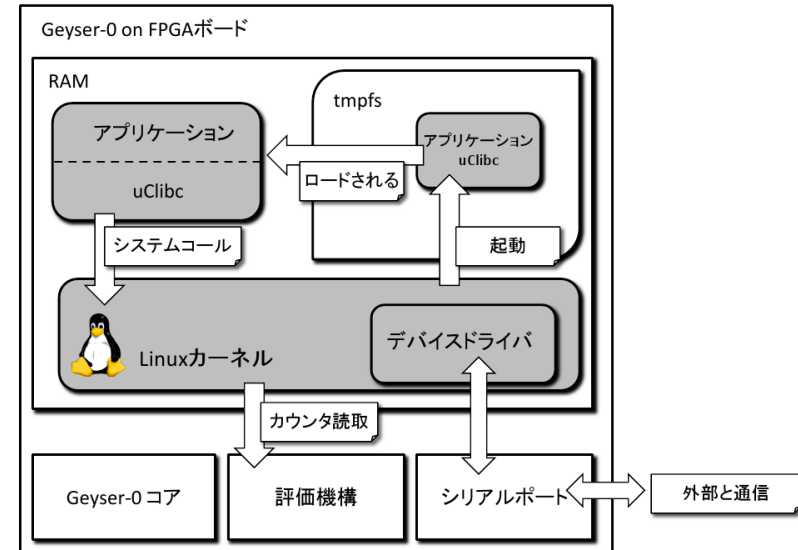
Geyser-0 on FPGAボード

RAM

tmpfs

アプリケーション

uClibc

ロードされる

アプリケーション
uClibc

システムコール

起動

Linuxカーネル

デバイスドライバ

カウンタ読取

Geyser-0 コア

評価機構

シリアルポート

外部と通信